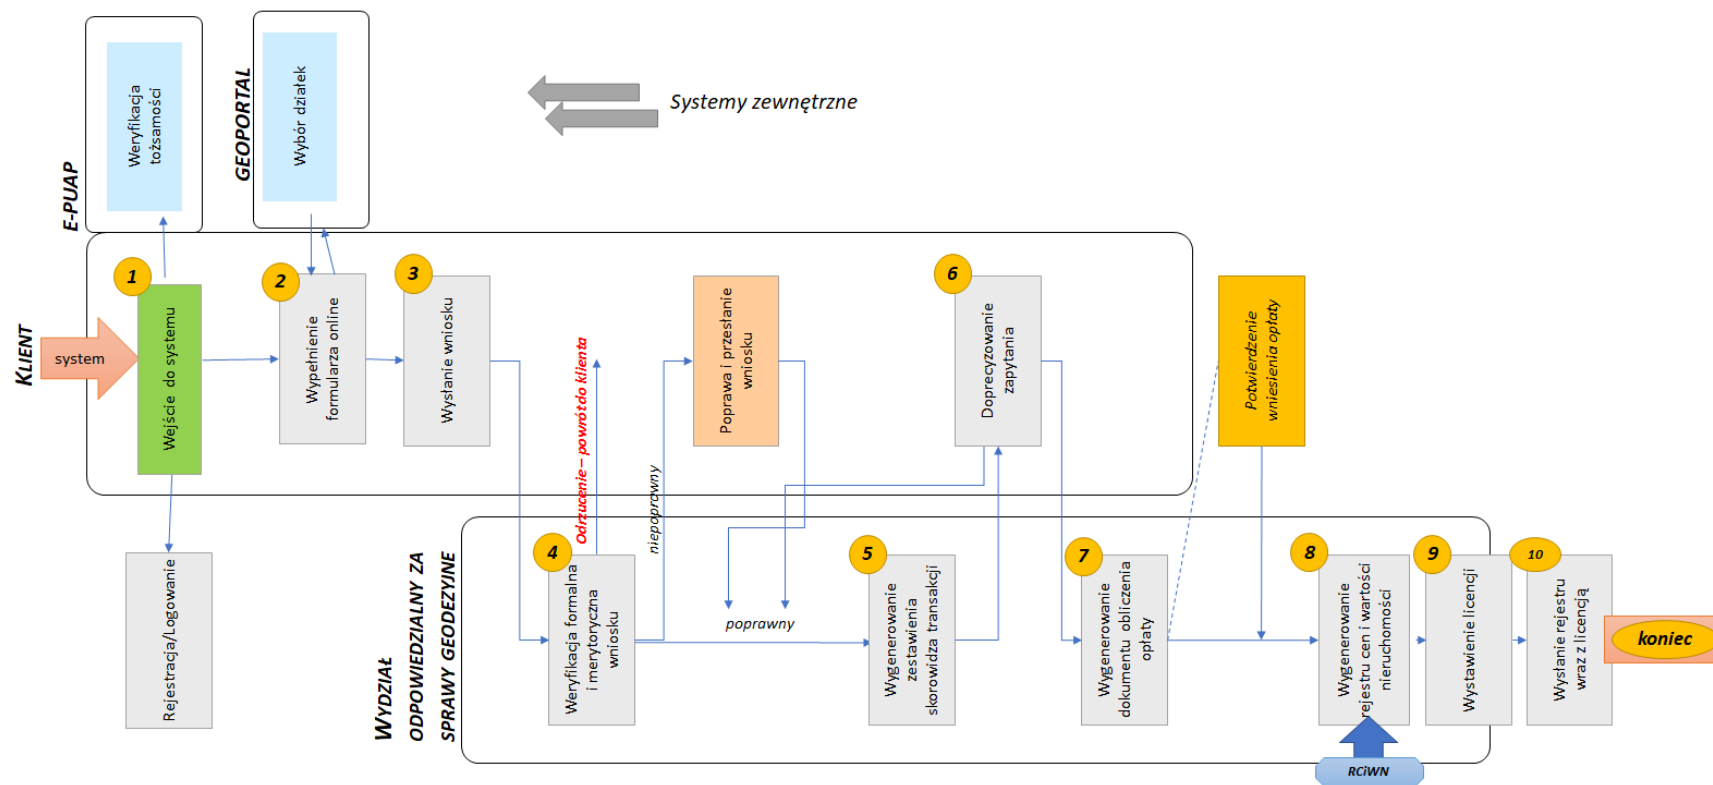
E-PUAP

Weryfikacja tożsamości

GEOPORTAL

Wybór działek

Systemy zewnętrzne

KLIENT

system

1
Wejście do systemu

2
Wypełnienie formularza online

3
Wysłanie wniosku

Odrzucenie – powrót do klienta

Poprawa i przesłanie wniosku

6
Doprecyzowanie zapytania

Potwierdzenie wniesienia opłaty

Rejestracja/Logowanie

WYDZIAŁ ODPOWIEDZIALNY ZA SPRAWY GEODEZYJNE

4
Weryfikacja formalna i merytoryczna wniosku

niepoprawny

poprawny

5
Wygenerowanie zestawienia skorowidza transakcji

7
Wygenerowanie dokumentu obliczenia opłaty

8
Wygenerowanie rejestru cen i wartości nieruchomości

RCiWN

9
Wystawienie licencji

10
Wysłanie rejestru wraz z licencją

koniec